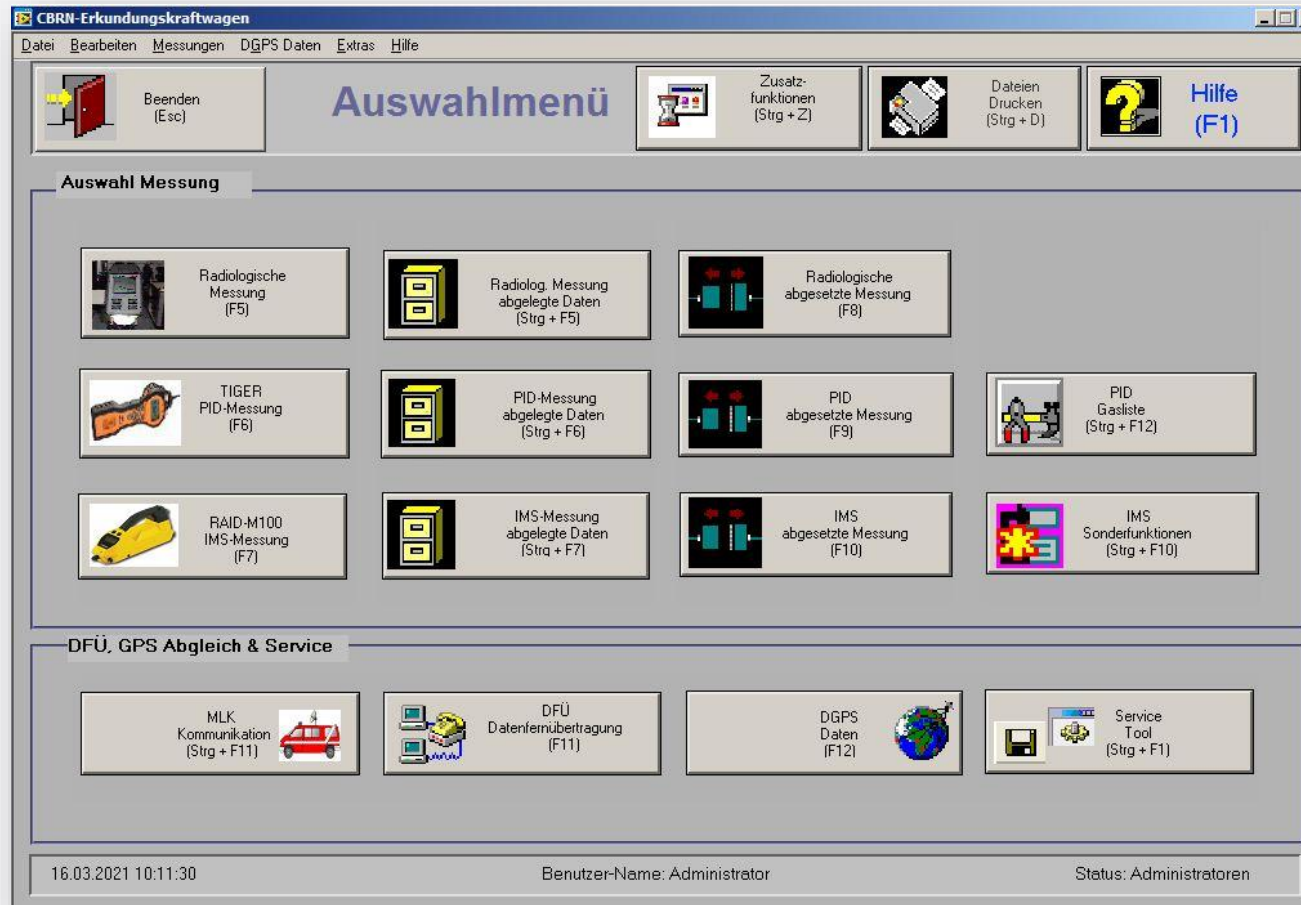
CBRN-Erkundungskraftwagen

Datei Bearbeiten Messungen DGPS Daten Extras Hilfe

Beenden (Esc)

Auswahlmenü

Zusatzfunktionen (Strg + Z)

Dateien Drucken (Strg + D)

Hilfe (F1)

Auswahl Messung

Radiologische Messung (F5)

Radiolog. Messung abgelegte Daten (Strg + F5)

Radiologische abgesetzte Messung (F8)

TIGER PID-Messung (F6)

PID-Messung abgelegte Daten (Strg + F6)

PID abgesetzte Messung (F9)

PID Gasliste (Strg + F12)

RAID-M100 IMS-Messung (F7)

IMS-Messung abgelegte Daten (Strg + F7)

IMS abgesetzte Messung (F10)

IMS Sonderfunktionen (Strg + F10)

DFÜ, GPS Abgleich & Service

MLK Kommunikation (Strg + F11)

DFÜ Datenfernübertragung (F11)

DGPS Daten (F12)

Service Tool (Strg + F1)

16.03.2021 10:11:30

Benutzer-Name: Administrator

Status: Administratoren